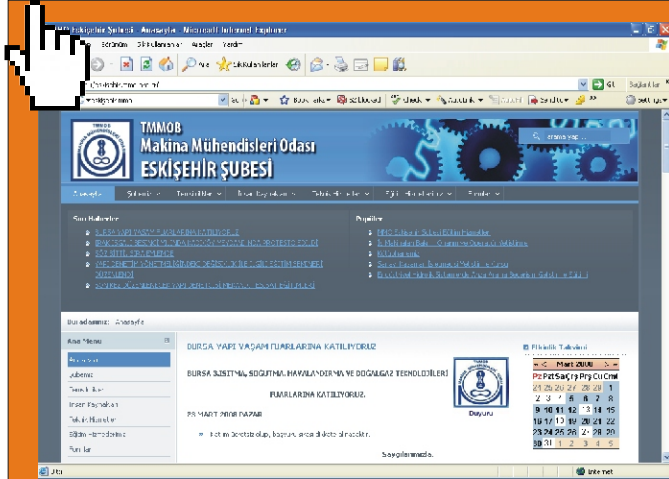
MMO Eskişehir Şubesi - Anasayfa - Microsoft Internet Explorer

Görünüm Sık Kullanılanlar Araçlar Yardım

Ara Sık Kullanılanlar

Git Bağlantılar

TMMOB
Makina Mühendisleri Odası
ESKİŞEHİR ŞUBESİ

Anasayfa Şubemiz Teknik Bilgiler İnsan Kaynakları Teknik Hizmetler Eğitim Hizmetlerimiz Forumlar

Son Haberler

Popüler

Buradasınız: Anasayfa

Ana Menü

Anasayfa
Şubemiz
Teknik Bilgiler
İnsan Kaynakları
Teknik Hizmetler
Eğitim Hizmetlerimiz
Forumlar

BURSA YAPI YAŞAM FUARLARINA KATILIYORUZ

BURSA ISITMA, SOĞUTMA, HAVALANDIRMA VE DOĞALGAZ TEKNOLOJİLERİ

FUARLARINA KATILIYORUZ.

29 MART 2008 DAPAR

Duyuru

Saygılarımızla.

Etkinlik Takvimi

Mart 2008

| Pz | Pzt | Sal | Çrş | Prş | Cu | Cmt |
|---|---|---|---|---|---|---|
| 24 | 25 | 26 | 27 | 28 | 29 | 1 |
| 2 | 3 | 4 | 5 | 6 | 7 | 8 |
| 9 | 10 | 11 | 12 | 13 | 14 | 15 |
| 16 | 17 | 18 | 19 | 20 | 21 | 22 |
| 23 | 24 | 25 | 26 | 27 | 28 | 29 |
| 30 | 31 | 1 | 2 | 3 | 4 | 5 |

Internet